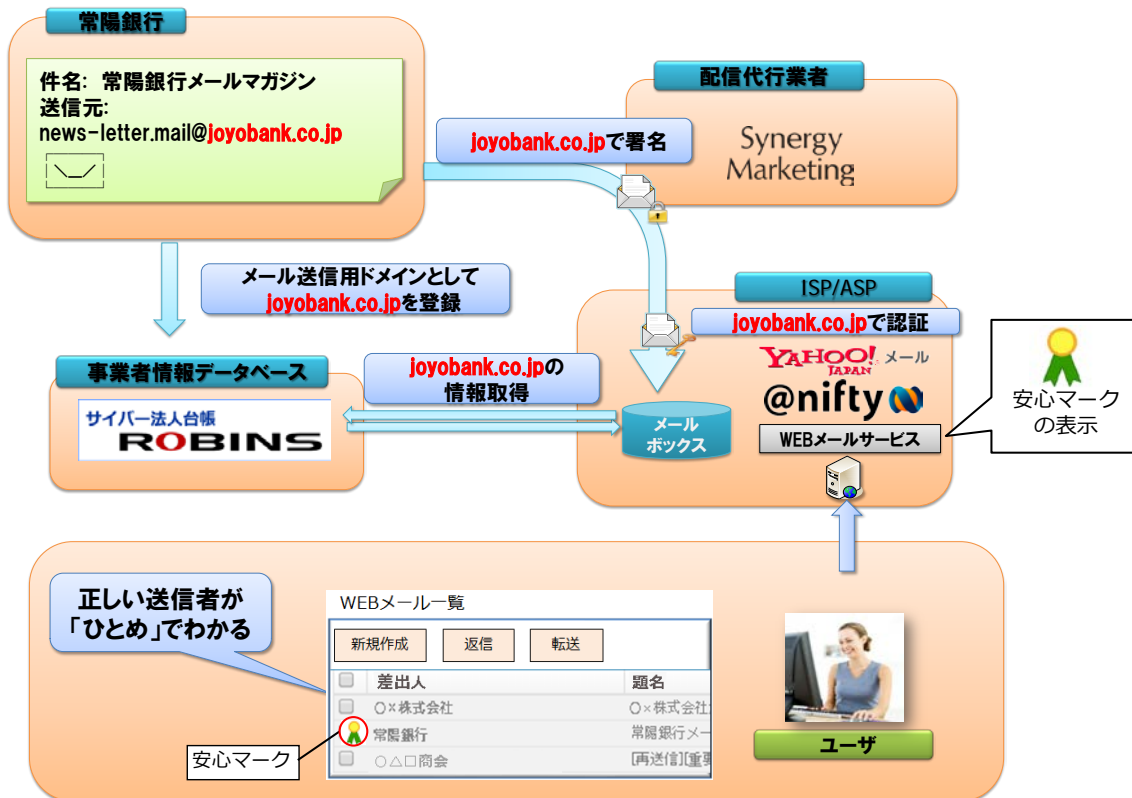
常陽銀行

件名: 常陽銀行メールマガジン
送信元:
news-letter.mail@joyobank.co.jp

配信代行業者

Synergy Marketing

joyobank.co.jpで署名

メール送信用ドメインとして
joyobank.co.jpを登録

ISP/ASP

joyobank.co.jpで認証

YAHOO! JAPAN メール

@nifty

WEBメールサービス

安心マークの表示

事業者情報データベース

サイバー法人台帳
ROBINS

joyobank.co.jpの
情報取得

メール
ボックス

正しい送信者が
「ひとめ」でわかる

WEBメール一覧

| 新規作成 | 返信 | 転送 |
|---|---|---|

| | 差出人 | 題名 |
|---|---|---|
| | ○×株式会社 | ○×株式会社 |
| | 常陽銀行 | 常陽銀行メー |
| | ○△□商会 | [再送信][重要 |

安心マーク

ユーザ